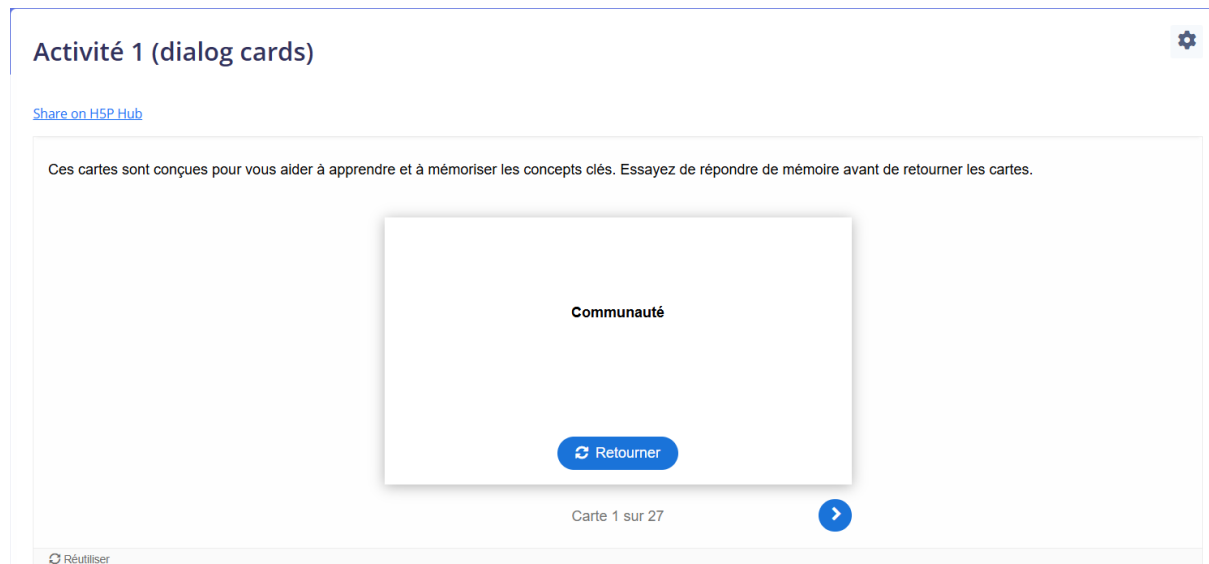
Activité 1 (dialog cards)

Share on H5P Hub

Ces cartes sont conçues pour vous aider à apprendre et à mémoriser les concepts clés. Essayez de répondre de mémoire avant de retourner les cartes.

Communauté

Retourner

Carte 1 sur 27

Réutiliser